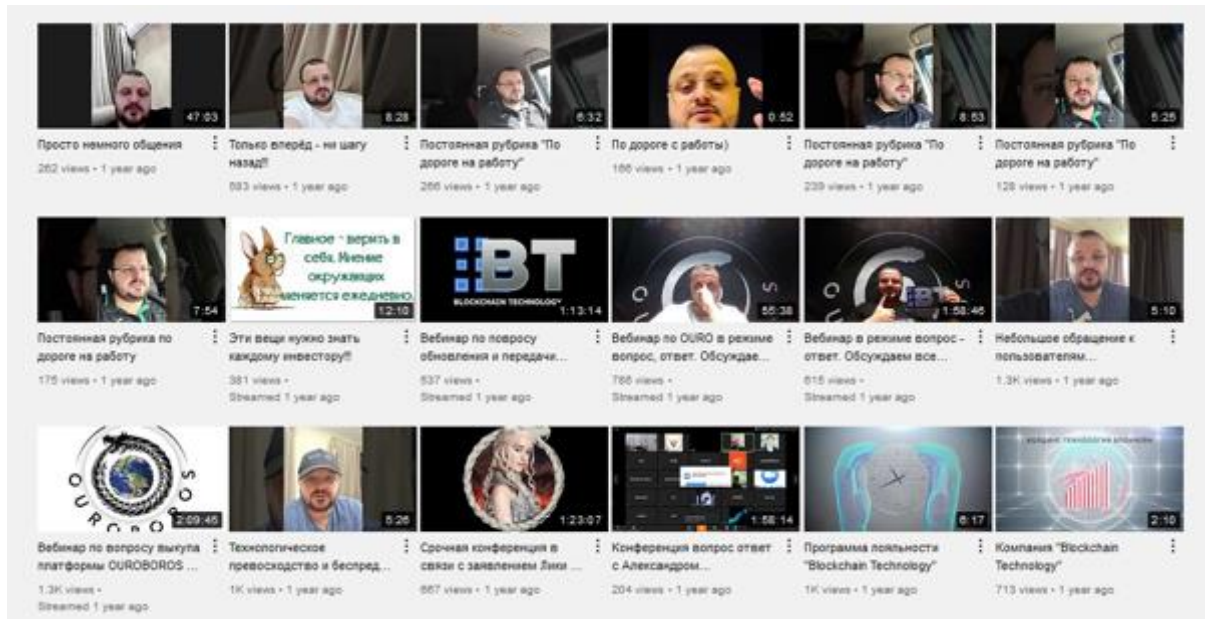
47:03
Просто немного общения
262 views • 1 year ago

8:28
Только вперёд - ни шагу назад!!!
583 views • 1 year ago

6:32
Постоянная рубрика "По дороге на работу"
266 views • 1 year ago

0:52
По дороге с работы)
166 views • 1 year ago

8:53
Постоянная рубрика "По дороге на работу"
239 views • 1 year ago

5:25
Постоянная рубрика "По дороге на работу"
128 views • 1 year ago

7:54
Постоянная рубрика по дороге на работу
175 views • 1 year ago

Главное - верить в себя. Мнение окружающих меняется ежедневно.
12:10
Эти вещи нужно знать каждому инвестору!!!
381 views • Streamed 1 year ago

BT
BLOCKCHAIN TECHNOLOGY
1:13:14
Вебинар по повросу обновления и передачи...
537 views • Streamed 1 year ago

55:38
Вебинар по OURO в режиме вопрос, ответ. Обсуждае...
788 views • Streamed 1 year ago

1:58:46
Вебинар в режиме вопрос - ответ. Обсуждаем все...
615 views • Streamed 1 year ago

5:10
Небольшое обращение к пользователям...
1.3K views • 1 year ago

OUROBOROS
2:09:46
Вебинар по вопросу выкупа платформы OUROBOROS ...
1.3K views • Streamed 1 year ago

5:26
Технологическое превосходство и беспред...
1K views • 1 year ago

1:23:07
Срочная конференция в связи с заявлением Лики ...
667 views • 1 year ago

1:58:14
Конференция вопрос ответ с Александром...
204 views • 1 year ago

6:17
Программа лояльности "Blockchain Technology"
1K views • 1 year ago

2:10
Компания "Blockchain Technology"
713 views • 1 year ago